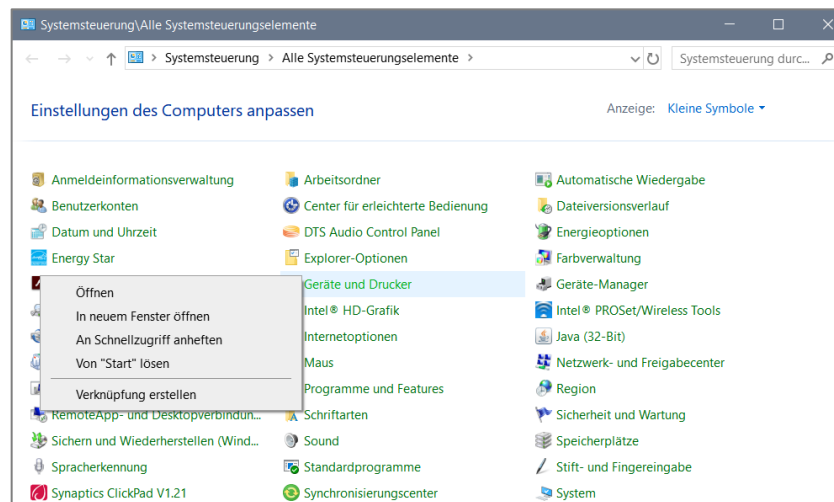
Systemsteuerung\Alle Systemsteuerungselemente

Systemsteuerung > Alle Systemsteuerungselemente >

Systemsteuerung durc...

Einstellungen des Computers anpassen

Anzeige: Kleine Symbole ▾

Anmeldeinformationsverwaltung
Benutzerkonten
Datum und Uhrzeit
Energy Star

Öffnen
In neuem Fenster öffnen
An Schnellzugriff anheften
Von "Start" lösen
Verknüpfung erstellen

RemoteApp- und Desktopverbindun...
Sichern und Wiederherstellen (Wind...
Spracherkennung
Synaptics ClickPad V1.21

Arbeitsordner
Center für erleichterte Bedienung
DTS Audio Control Panel
Explorer-Optionen
Geräte und Drucker
Intel® HD-Grafik
Internetoptionen
Maus
Programme und Features
Schriftarten
Sound
Standardprogramme
Synchronisierungscenter

Automatische Wiedergabe
Dateiversionsverlauf
Energieoptionen
Farbverwaltung
Geräte-Manager
Intel® PROSet/Wireless Tools
Java (32-Bit)
Netzwerk- und Freigabecenter
Region
Sicherheit und Wartung
Speicherplätze
Stift- und Fingereingabe
System